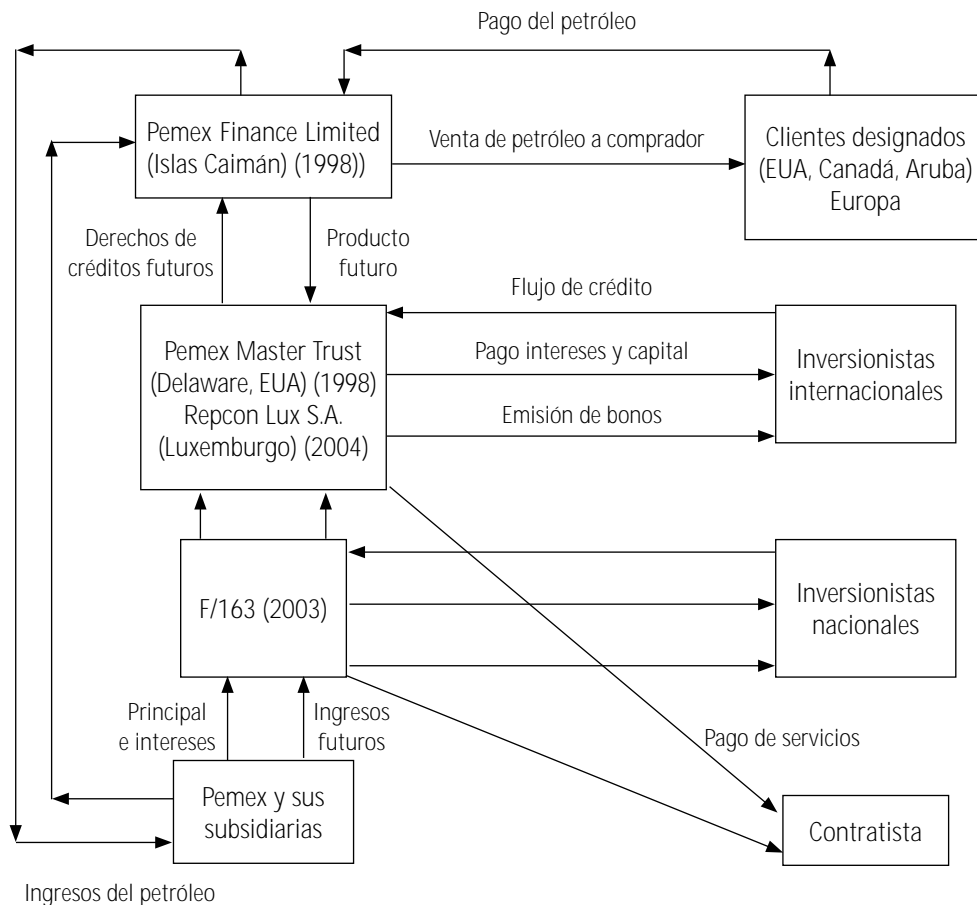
Pago del petróleo

Pemex Finance Limited (Islas Caimán) (1998))

Venta de petróleo a comprador

Clientes designados (EUA, Canadá, Aruba) Europa

Derechos de créditos futuros

Producto futuro

Flujo de crédito

Pemex Master Trust (Delaware, EUA) (1998) Repcon Lux S.A. (Luxemburgo) (2004)

Pago intereses y capital

Emisión de bonos

Inversionistas internacionales

F/163 (2003)

Inversionistas nacionales

Principal e intereses

Ingresos futuros

Pago de servicios

Pemex y sus subsidiarias

Contratista

Ingresos del petróleo